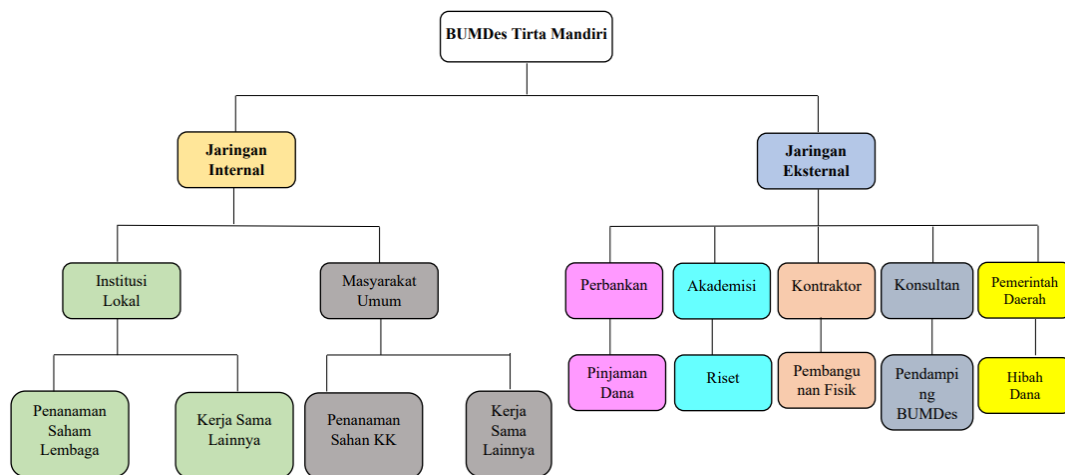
BUMDes Tirta Mandiri

Jaringan Internal

Jaringan Eksternal

Institusi Lokal

Masyarakat Umum

Perbankan

Akademisi

Kontraktor

Konsultan

Pemerintah Daerah

Penanaman Saham Lembaga

Kerja Sama Lainnya

Penanaman Sahan KK

Kerja Sama Lainnya

Pinjaman Dana

Riset

Pembangunan Fisik

Pendamping BUMDes

Hibah Dana